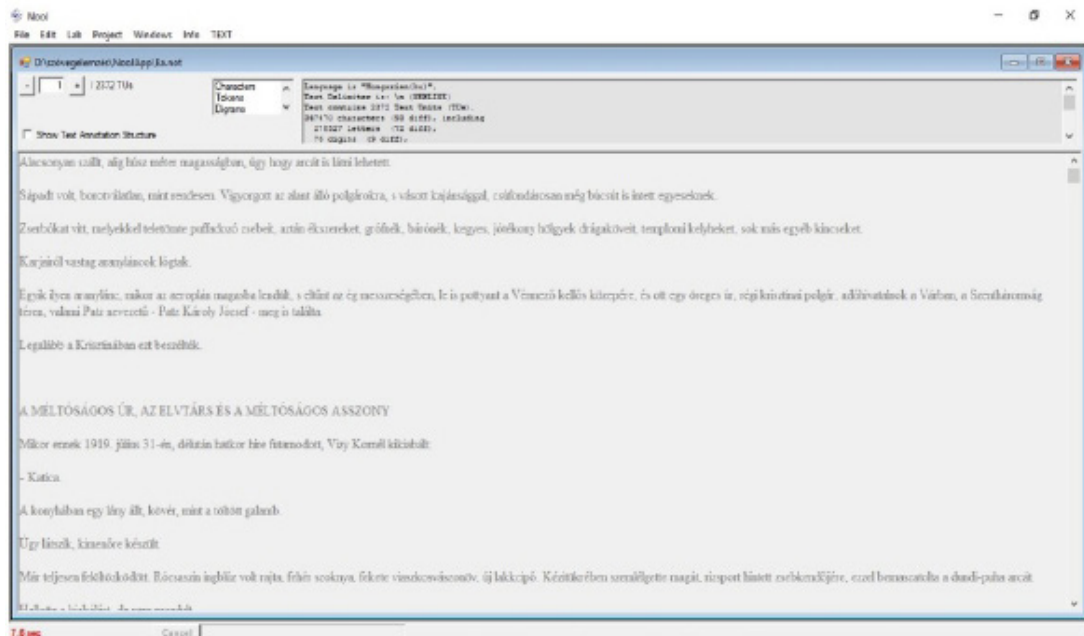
Nooj
File Edit Lab Project Windows Info TEXT

D:\szovegelemzes\Nooj\app\Ea.not

1 / 2372 TUs

Characters
Tokens
Digrams

Show Text Annotation Structure

Language is "Hungarian(hu)".
Text Delimiter is: \n (NEWLINE)
Text contains 2372 Text Units (TUs).
267470 characters (90 diff), including
218327 letters (72 diff),
76 digits (9 diff),

Alacsonyan szállt, alig húsz méter magasságban, úgy hogy arcát is látni lehetett.

Sápadt volt, borotválatlan, mint rendesen. Vigyorgott az alant álló polgárokra, s vásott kajánsággal, csúfondárosan még búcsút is intett egyeseknek.

Zsebökat vitt, melyekkel teletömte puffadozó zsebeit, antik ékszereket, grófnék, bárónék, kegyes, jótékony hölgyek drágaköveit, templomi kelyheket, sok más egyéb kincseket.

Karjairól vastag aranyláncok lógtak.

Egyik ilyen aranylánc, mikor az aeroplán magasba lendült, s eltűnt az ég messzeségében, le is pottyant a Vérmező kellős közepére, és ott egy öreges úr, régi krisztinai polgár, nyugalmazott tisztviselő a Várban, a Szentháromság téren, valami Patz nevezetű - Patz Károly József - meg is találta.

Legalább a Krisztinában ezt beszélték.

A MÉLTÓSÁGOS ÚR, AZ ELVTÁRS ÉS A MÉLTÓSÁGOS ASSZONY

Mikor ennek 1919. július 31-én, délután hatkor híre futamodott, Vizy Kornél kiáltott:

- Katica.

A konyhában egy lány állt, kövér, mint a töltött galamb.

Úgy látszik, kimenőre készült.

Már teljesen felöltözködött. Rócsaszín ingblúz volt rajta, fehér szoknya, fekete vászoncsákóoov, új lakkcipő. Kézitükrében szemlélgette magát, rizsport hintett zsebkendőjére, ezzel bemaszatolta a duzdi-pufa arcát.

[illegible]

7.0 sec
Cancel